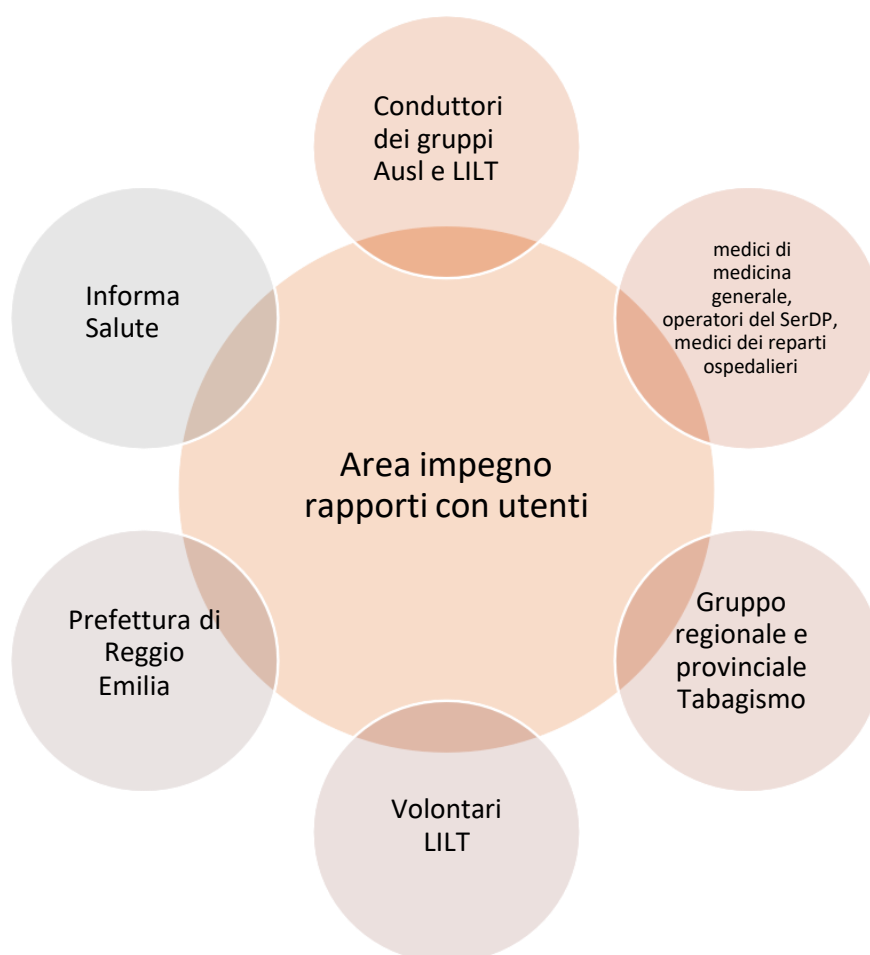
Conduttori dei gruppi Ausl e LILT

medici di medicina generale, operatori del SerDP, medici dei reparti ospedalieri

Informa Salute

Area impegno rapporti con utenti

Prefettura di Reggio Emilia

Gruppo regionale e provinciale Tabagismo

Volontari LILT